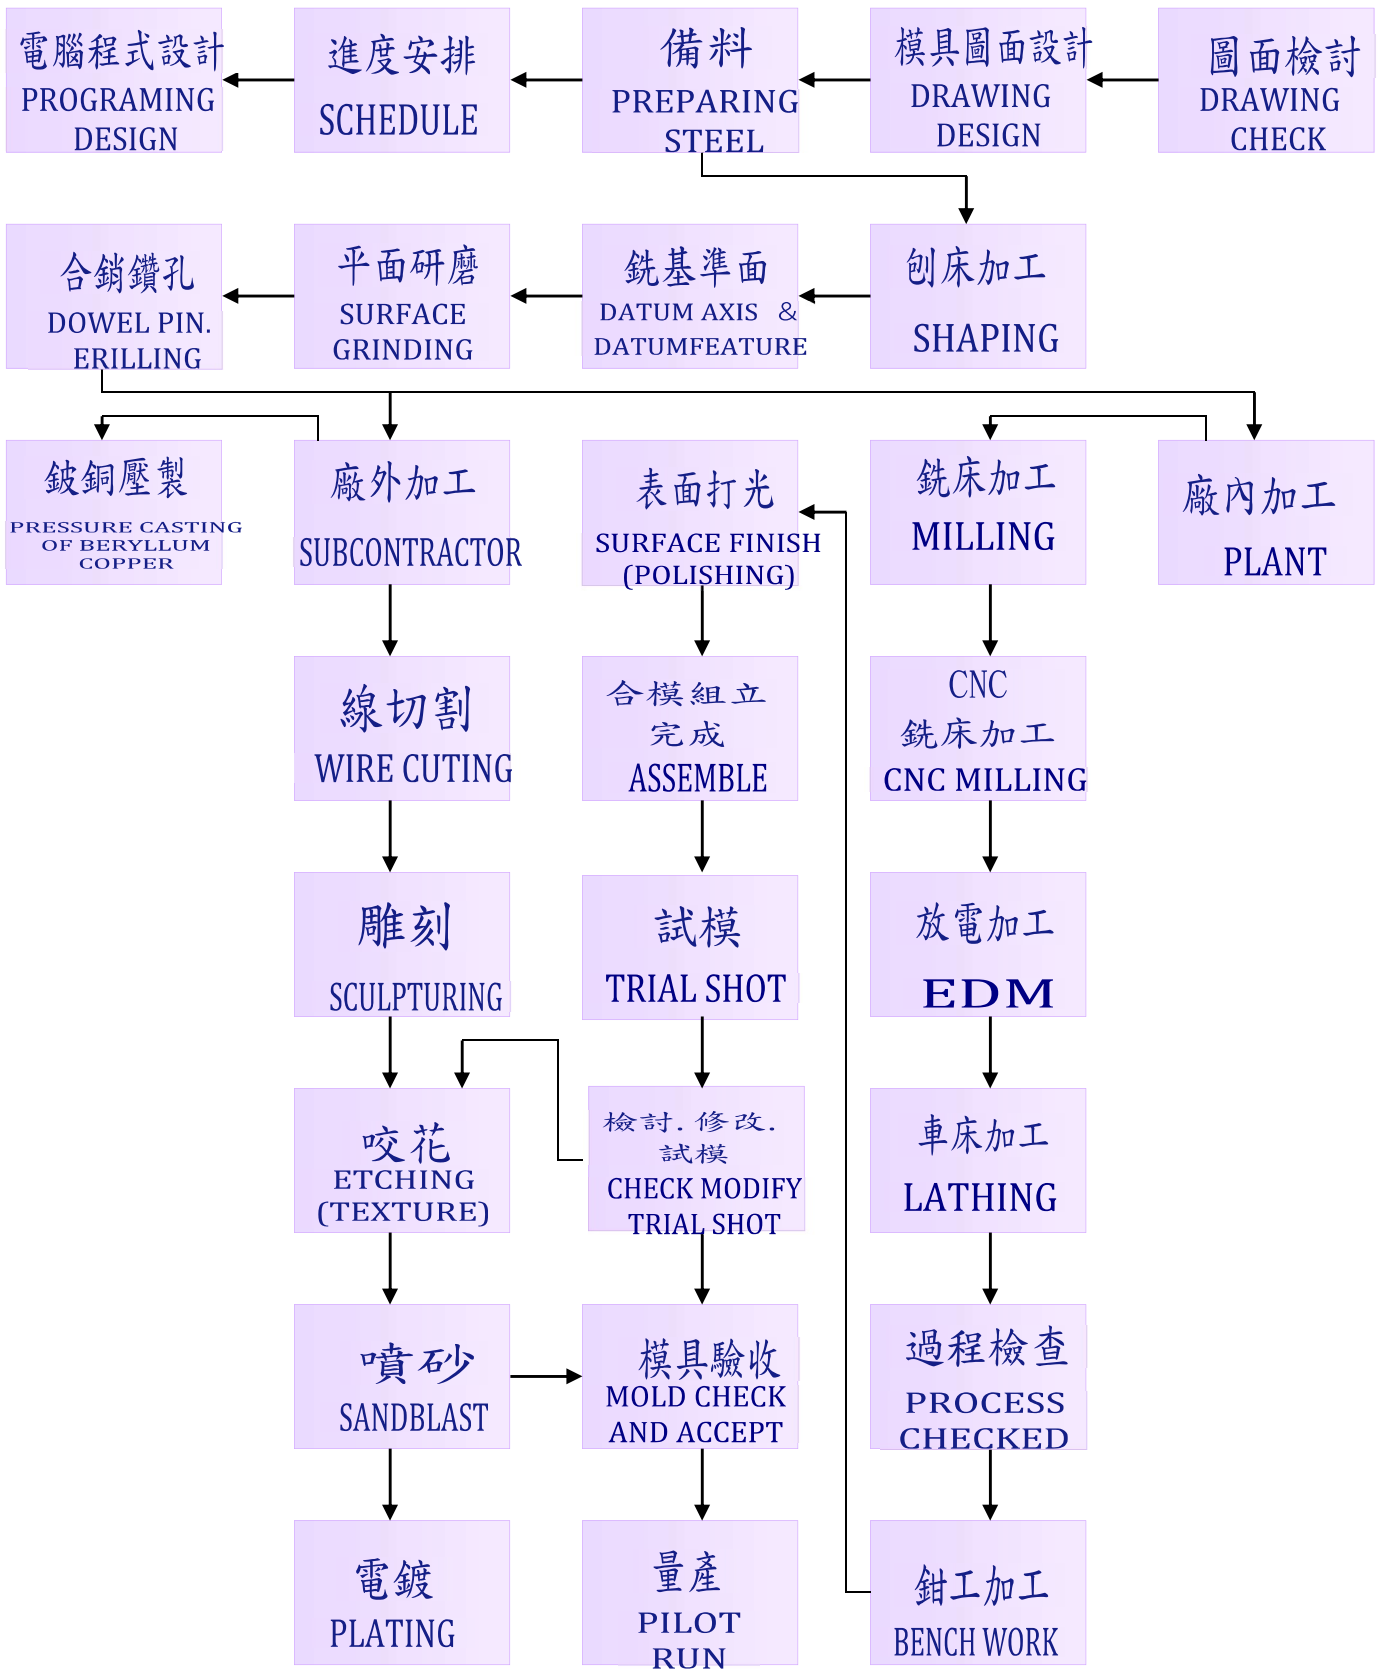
電腦程式設計
PROGRAMING DESIGN

進度安排
SCHEDULE

備料
PREPARING STEEL

模具圖面設計
DRAWING DESIGN

圖面檢討
DRAWING CHECK

合銷鑽孔
DOWEL PIN. ERILLING

平面研磨
SURFACE GRINDING

銑基準面
DATUM AXIS & DATUMFEATURE

刨床加工
SHAPING

鈹銅壓製
PRESSURE CASTING OF BERYLLUM COPPER

廠外加工
SUBCONTRACTOR

表面打光
SURFACE FINISH (POLISHING)

銑床加工
MILLING

廠內加工
PLANT

線切割
WIRE CUTING

合模組立
完成
ASSEMBLE

CNC
銑床加工
CNC MILLING

雕刻
SCULPTURING

試模
TRIAL SHOT

放電加工
EDM

咬花
ETCHING (TEXTURE)

檢討.修改.
試模
CHECK MODIFY TRIAL SHOT

車床加工
LATHING

噴砂
SANDBLAST

模具驗收
MOLD CHECK AND ACCEPT

過程檢查
PROCESS CHECKED

電鍍
PLATING

量產
PILOT RUN

鉗工加工
BENCH WORK